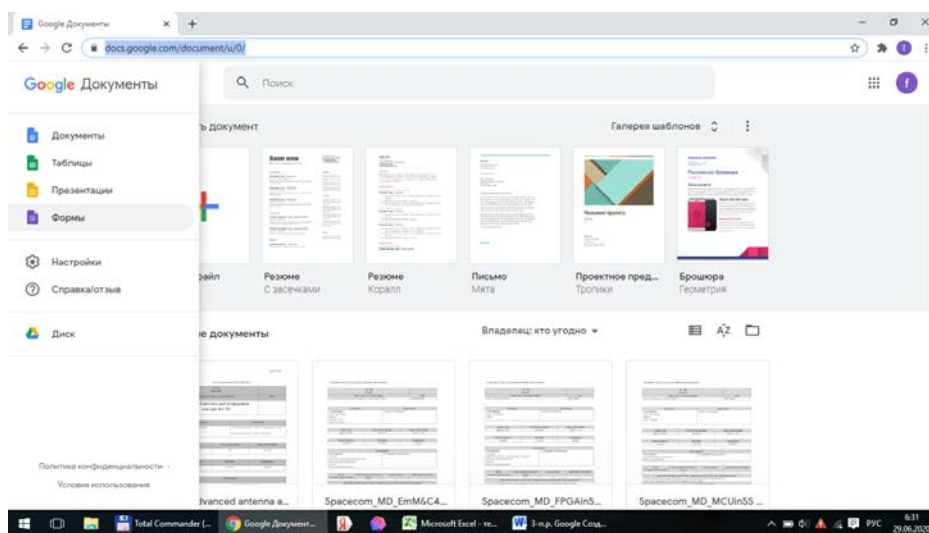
Google Документы ×
docs.google.com/document/u/0/

Google Документы
Поиск

Документы
Таблицы
Презентации
Формы
Настройки
Справка/отзыв
Диск

Политика конфиденциальности · Условия использования

ь документ
Галерея шаблонов

файл
Резюме
С засечками
Резюме
Коралл
Письмо
Мята
Проектное пред...
Тропики
Брошюра
Геометрия

е документы
Владелец: кто угодно

dvanced antenna a...
Spacecom_MD_EmM&C4...
Spacecom_MD_FPGAInS...
Spacecom_MD_MCUInSS ...

Total Commander (...
Google Документ...
Microsoft Excel - ve...
3-п.р. Google Созд...
РУС
6:31
29.06.2020